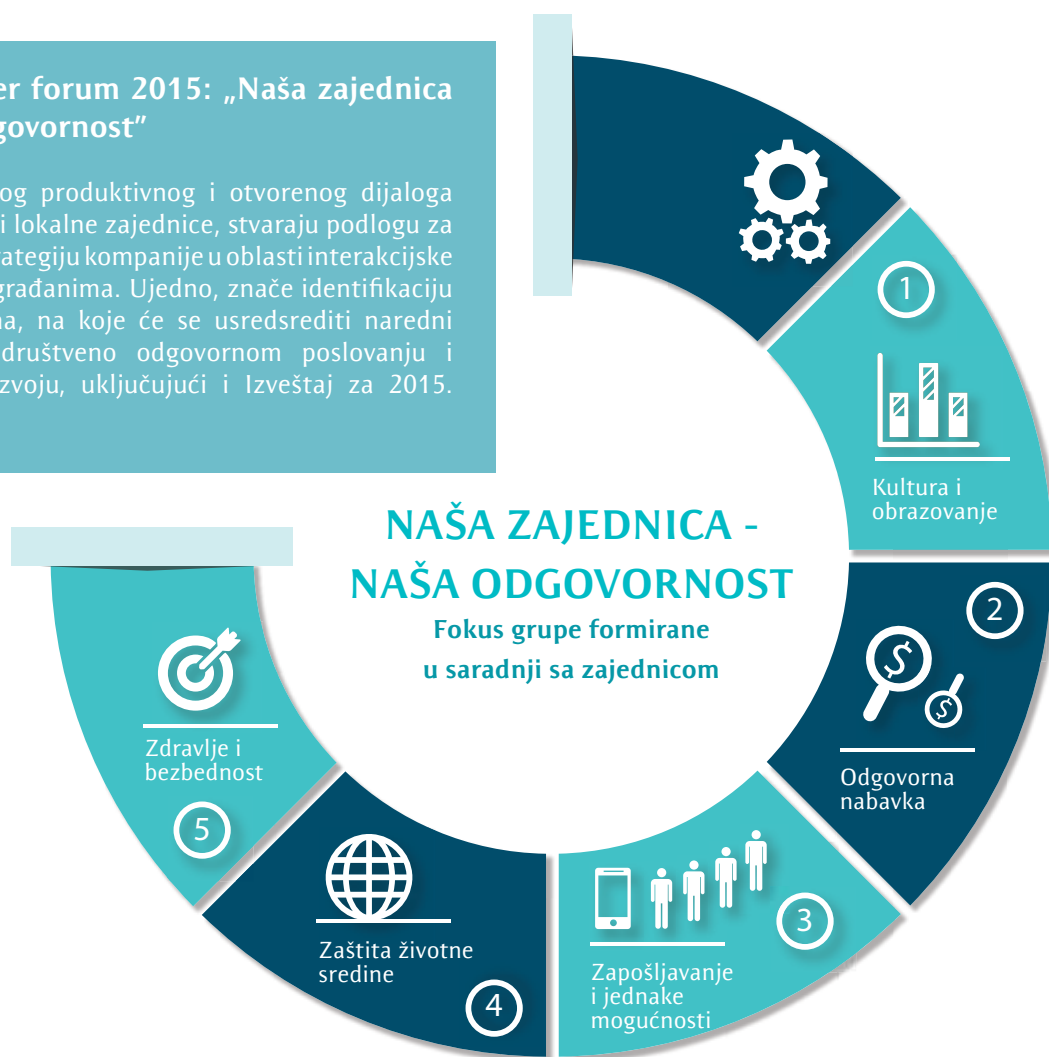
er forum 2015: „Naša zajednica govornost"

og produktivnog i otvorenog dijaloga i lokalne zajednice, stvaraju podlogu za ategiju kompanije u oblasti interakcijske građanima. Ujedno, znače identifikaciju na, na koje će se usredsrediti naredni društveno odgovornom poslovanju i zvoju, uključujući i Izveštaj za 2015.

NAŠA ZAJEDNICA - NAŠA ODGOVORNOST
Fokus grupe formirane u saradnji sa zajednicom

1
Kultura i obrazovanje

2
Odgovorna nabavka

3
Zapošljavanje i jednake mogućnosti

4
Zaštita životne sredine

5
Zdravlje i bezbednost